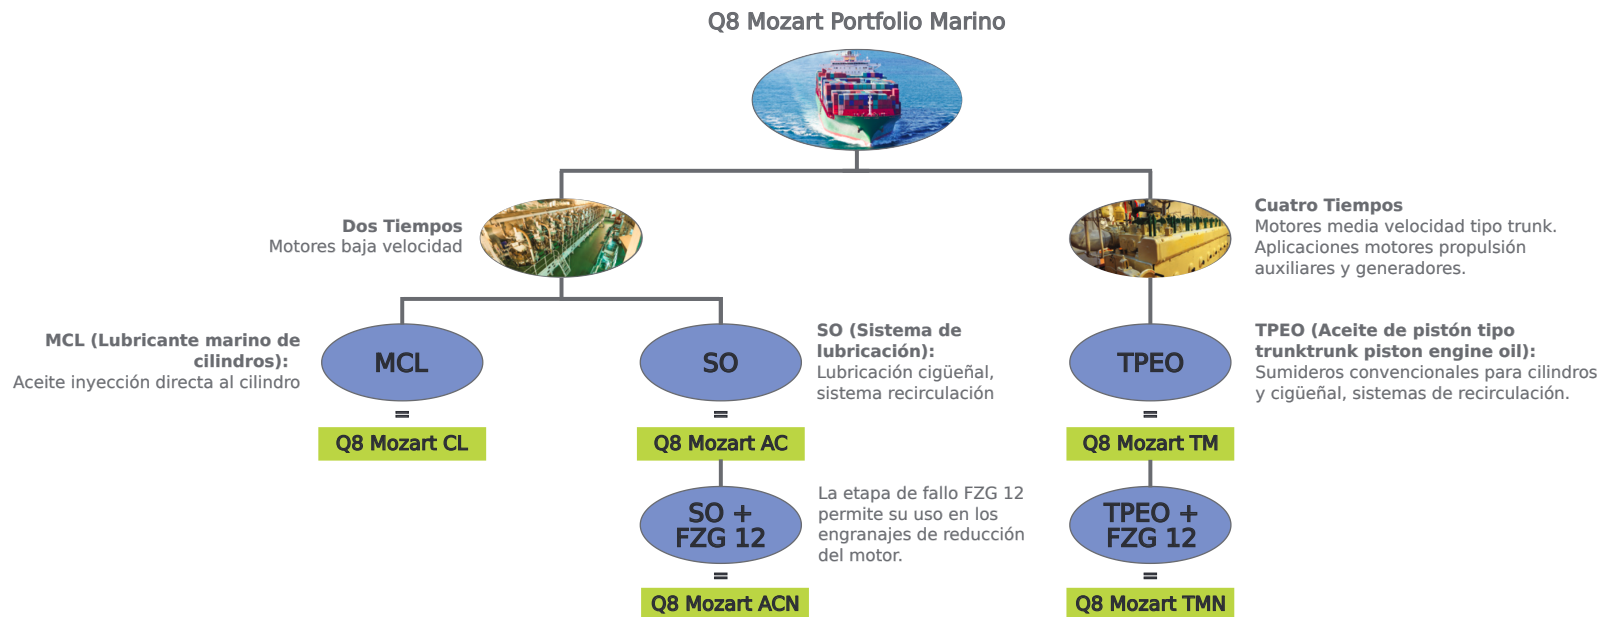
Q8 Mozart Portfolio Marino

Dos Tiempos
Motores baja velocidad

Cuatro Tiempos
Motores media velocidad tipo trunk. Aplicaciones motores propulsión auxiliares y generadores.

MCL (Lubricante marino de cilindros):
Aceite inyección directa al cilindro

MCL
=
Q8 Mozart CL

SO
=
Q8 Mozart AC

SO (Sistema de lubricación):
Lubricación cigüeñal, sistema recirculación

TPEO
=
Q8 Mozart TM

TPEO (Aceite de pistón tipo trunktrunk piston engine oil):
Sumideros convencionales para cilindros y cigüeñal, sistemas de recirculación.

SO + FZG 12
=
Q8 Mozart ACN

La etapa de fallo FZG 12 permite su uso en los engranajes de reducción del motor.

TPEO + FZG 12
=
Q8 Mozart TMN